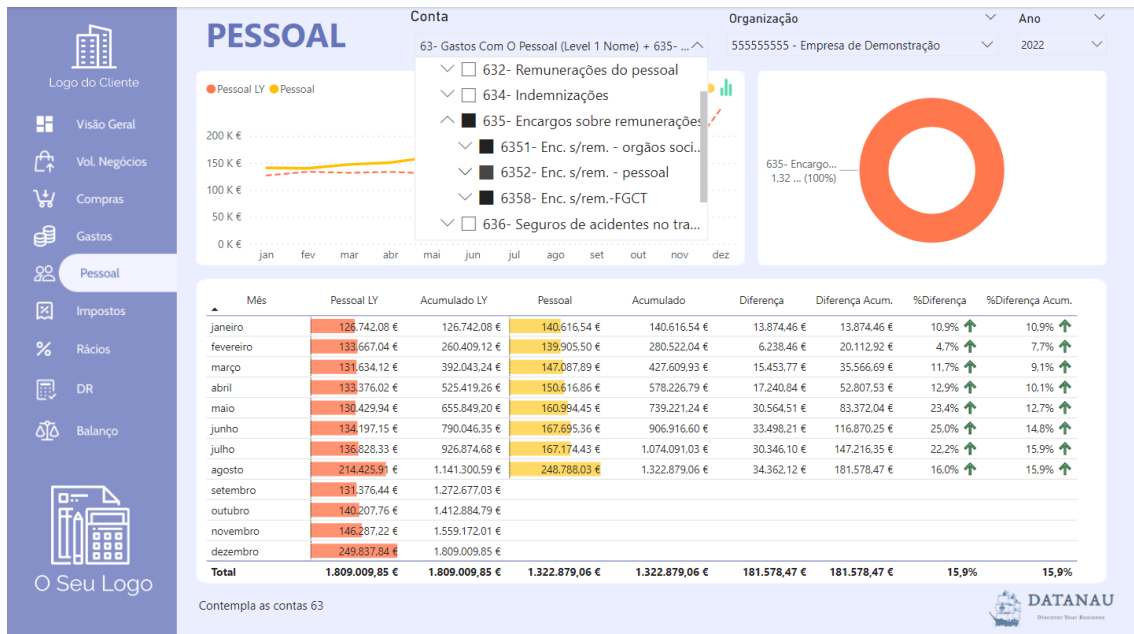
Logo do Cliente

Visão Geral
Vol. Negócios
Compras
Gastos
Pessoal
Impostos
Rácios
DR
Balanço

O Seu Logo

PESSOAL

Conta
63- Gastos Com O Pessoal (Level 1 Nome) + 635- ...

632- Remunerações do pessoal
634- Indemnizações
635- Encargos sobre remunerações
6351- Enc. s/rem. - orgãos soci...
6352- Enc. s/rem. - pessoal
6358- Enc. s/rem.-FGCT
636- Seguros de acidentes no tra...

Organização
555555555 - Empresa de Demonstração

Ano
2022

Pessoal LY Pessoal

200 K €
150 K €
100 K €
50 K €
0 K €
jan fev mar abr mai jun jul ago set out nov dez

635- Encargo...
1,32 ... (100%)

| Mês | Pessoal LY | Acumulado LY | Pessoal | Acumulado | Diferença | Diferença Acum. | %Diferença | %Diferença Acum. |
|---|---|---|---|---|---|---|---|---|
| janeiro | 126.742,08 € | 126.742,08 € | 140.616,54 € | 140.616,54 € | 13.874,46 € | 13.874,46 € | 10,9% | 10,9% |
| fevereiro | 133.667,04 € | 260.409,12 € | 139.905,50 € | 280.522,04 € | 6.238,46 € | 20.112,92 € | 4,7% | 7,7% |
| março | 131.634,12 € | 392.043,24 € | 147.087,89 € | 427.609,93 € | 15.453,77 € | 35.566,69 € | 11,7% | 9,1% |
| abril | 133.376,02 € | 525.419,26 € | 150.616,86 € | 578.226,79 € | 17.240,84 € | 52.807,53 € | 12,9% | 10,1% |
| maio | 130.429,94 € | 655.849,20 € | 160.994,45 € | 739.221,24 € | 30.564,51 € | 83.372,04 € | 23,4% | 12,7% |
| junho | 134.197,15 € | 790.046,35 € | 167.695,36 € | 906.916,60 € | 33.498,21 € | 116.870,25 € | 25,0% | 14,8% |
| julho | 136.828,33 € | 926.874,68 € | 167.174,43 € | 1.074.091,03 € | 30.346,10 € | 147.216,35 € | 22,2% | 15,9% |
| agosto | 214.425,91 € | 1.141.300,59 € | 248.788,03 € | 1.322.879,06 € | 34.362,12 € | 181.578,47 € | 16,0% | 15,9% |
| setembro | 131.376,44 € | 1.272.677,03 € | | | | | | |
| outubro | 140.207,76 € | 1.412.884,79 € | | | | | | |
| novembro | 146.287,22 € | 1.559.172,01 € | | | | | | |
| dezembro | 249.837,84 € | 1.809.009,85 € | | | | | | |
| Total | 1.809.009,85 € | 1.809.009,85 € | 1.322.879,06 € | 1.322.879,06 € | 181.578,47 € | 181.578,47 € | 15,9% | 15,9% |

Contempla as contas 63

DATANAU
Discover Your Business